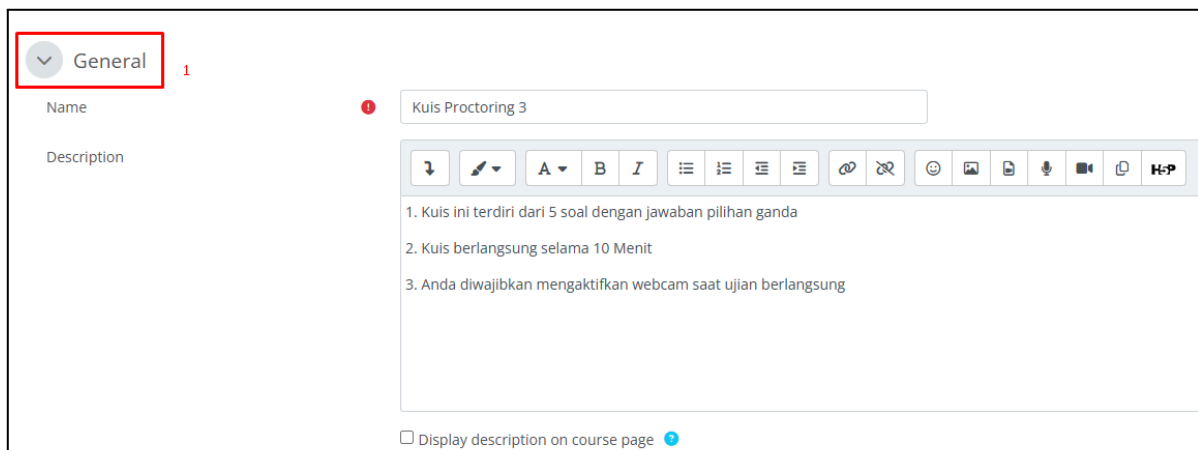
General

1

Name

Kuis Proctoring 3

Description

A B I H5P

1. Kuis ini terdiri dari 5 soal dengan jawaban pilihan ganda

2. Kuis berlangsung selama 10 Menit

3. Anda diwajibkan mengaktifkan webcam saat ujian berlangsung

Display description on course page